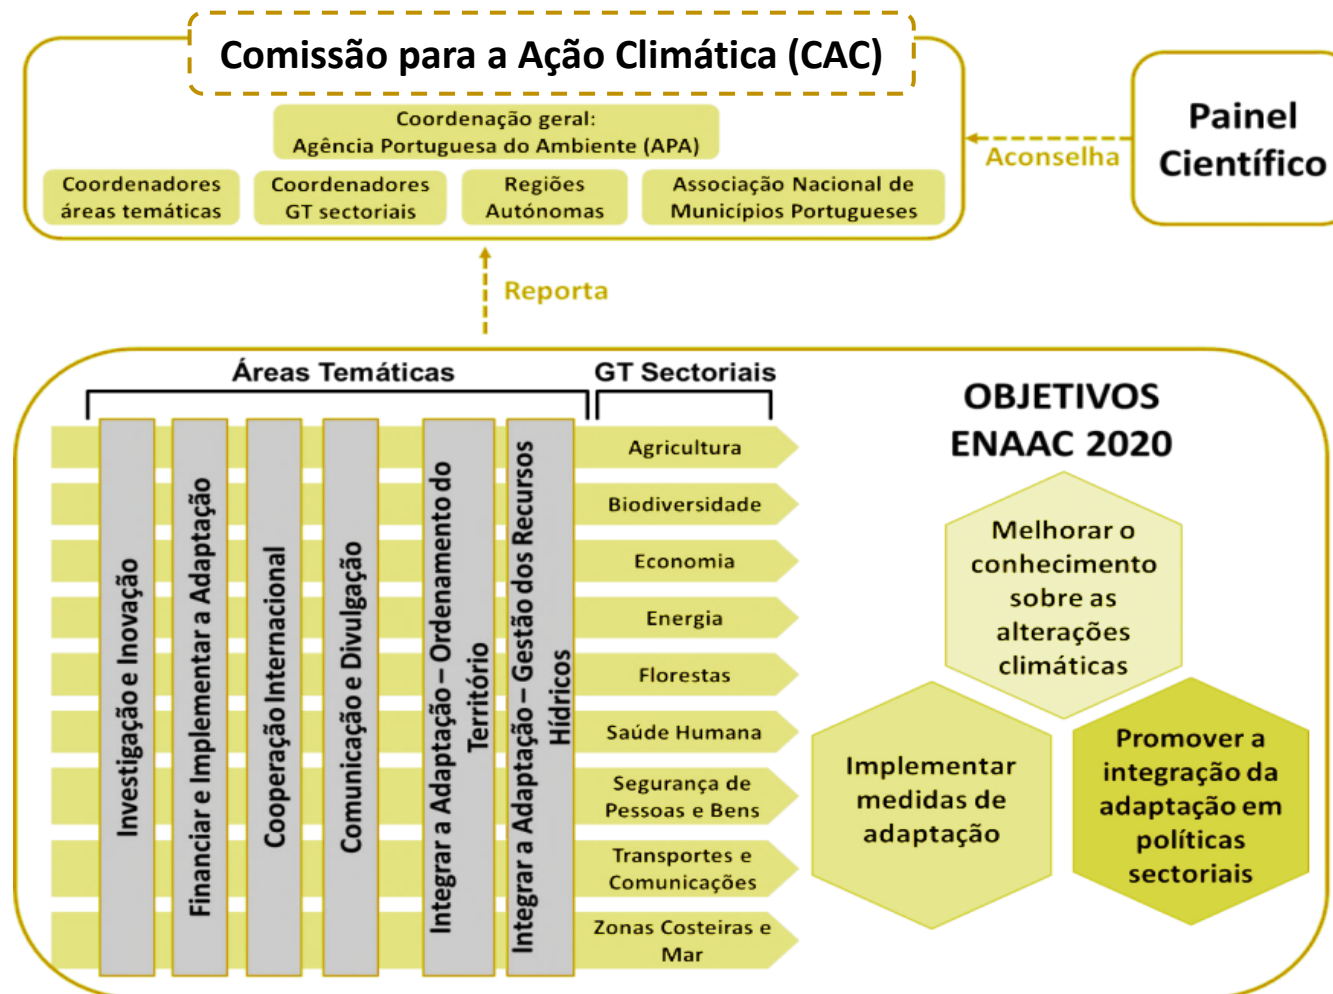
Comissão para a Ação Climática (CAC)

Coordenação geral:
Agência Portuguesa do Ambiente (APA)

Coordenadores áreas temáticas

Coordenadores GT sectoriais

Regiões Autónomas

Associação Nacional de Municípios Portugueses

Aconselha

Painel Científico

Reporta

Áreas Temáticas

GT Sectoriais

Investigação e Inovação

Financiar e Implementar a Adaptação

Cooperação Internacional

Comunicação e Divulgação

Integrar a Adaptação – Ordenamento do Território

Integrar a Adaptação – Gestão dos Recursos Hídricos

Agricultura

Biodiversidade

Economia

Energia

Florestas

Saúde Humana

Segurança de Pessoas e Bens

Transportes e Comunicações

Zonas Costeiras e Mar

OBJETIVOS ENAAC 2020

Melhorar o conhecimento sobre as alterações climáticas

Implementar medidas de adaptação

Promover a integração da adaptação em políticas sectoriais